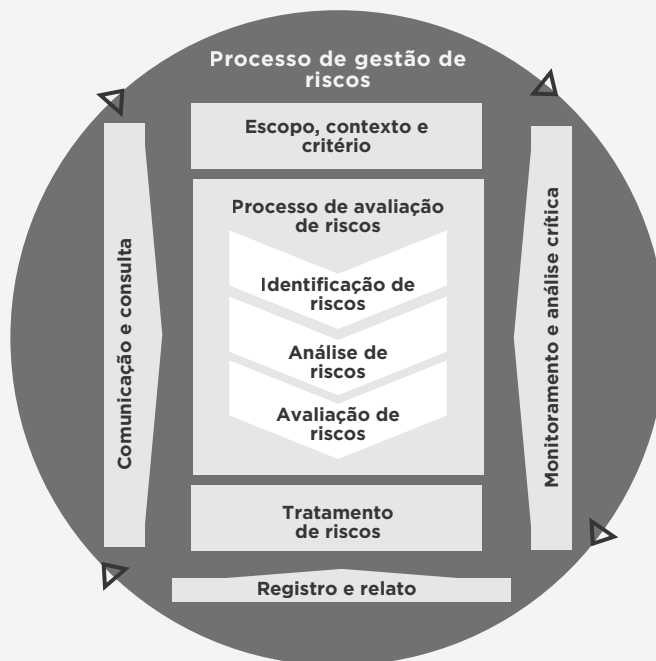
Processo de gestão de riscos

Comunicação e consulta

Escopo, contexto e critério

Processo de avaliação de riscos

Identificação de riscos

Análise de riscos

Avaliação de riscos

Tratamento de riscos

Monitoramento e análise crítica

Registro e relato